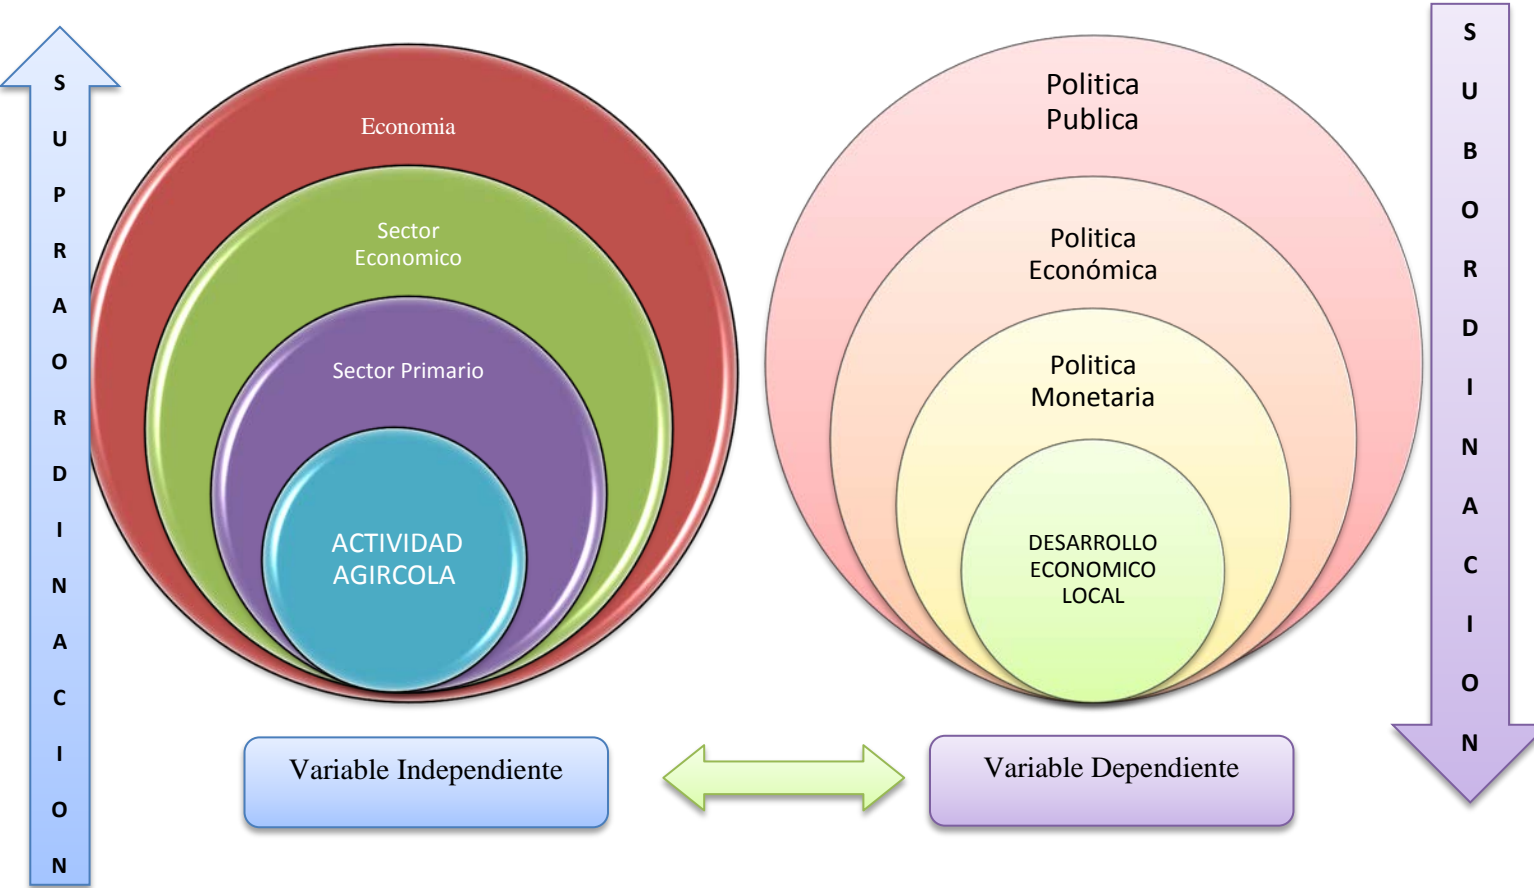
SUPRAORDINACION

Economia

Sector Economico

Sector Primario

ACTIVIDAD AGIRCOLA

Politica Publica

Politica Económica

Politica Monetaria

DESARROLLO ECONOMICO LOCAL

SUBORDINACION

Variable Independiente

Variable Dependiente